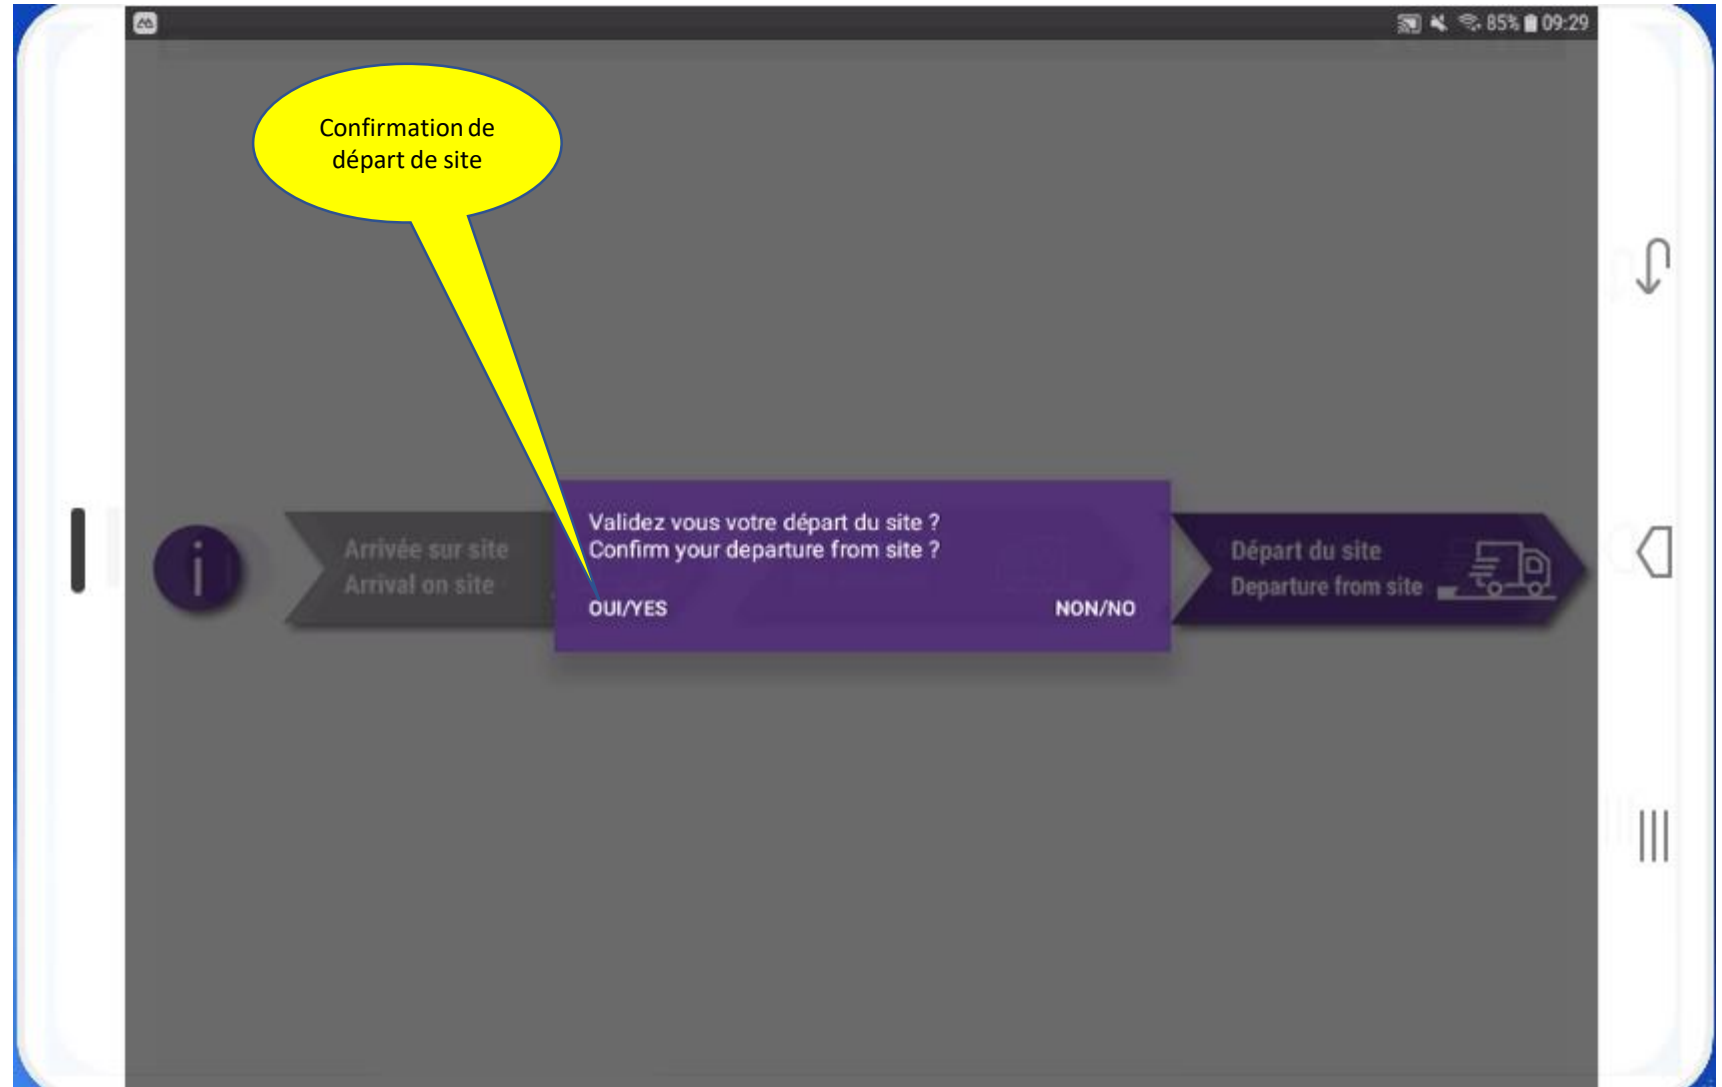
85% 09:29

Confirmation de départ de site

Arrivée sur site
Arrival on site

Validez vous votre départ du site ?
Confirm your departure from site ?

OUI/YES

NON/NO

Départ du site
Departure from site